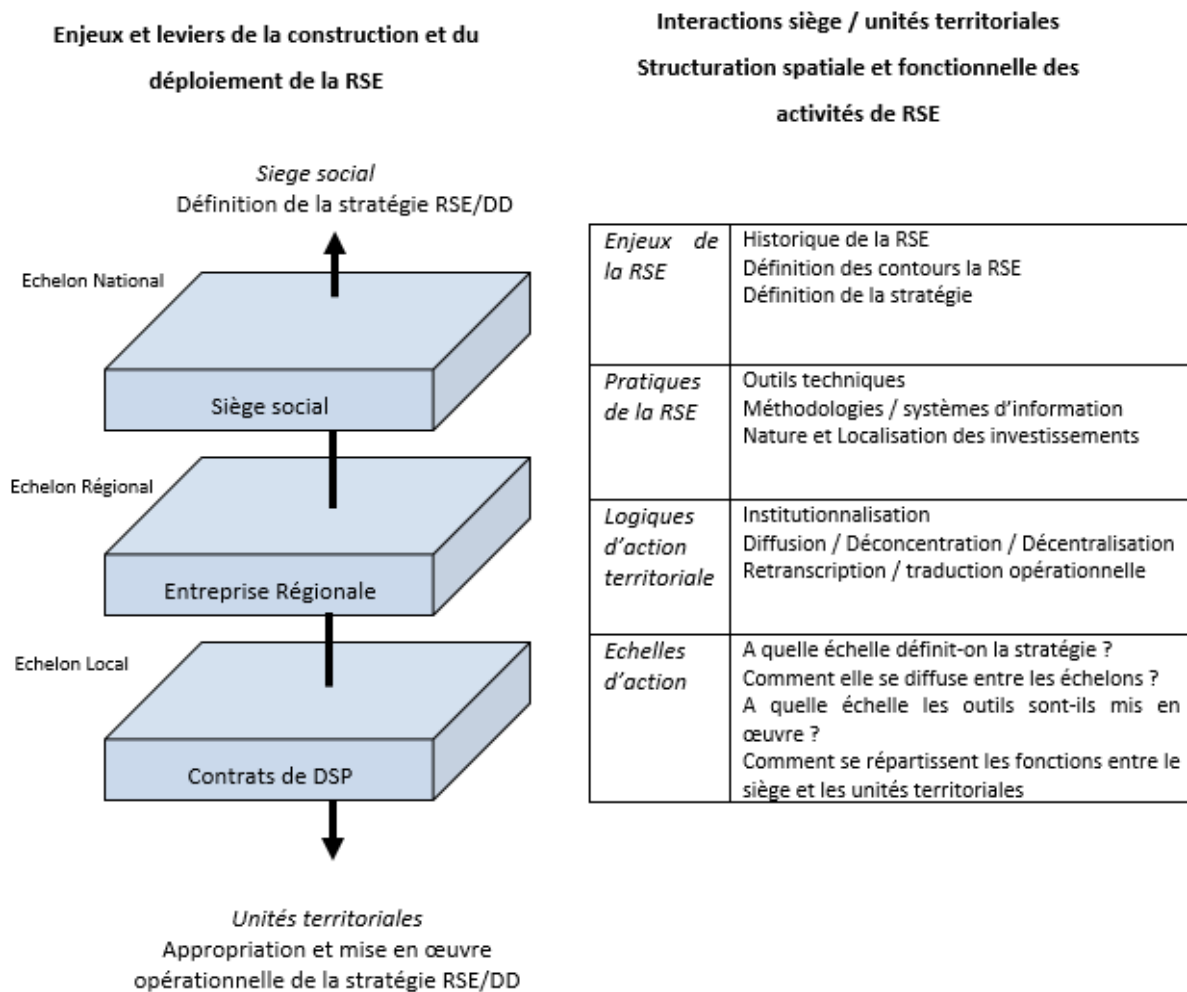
Enjeux et leviers de la construction et du déploiement de la RSE

*Siege social*
Définition de la stratégie RSE/DD

Echelon National

Siège social

Echelon Régional

Entreprise Régionale

Echelon Local

Contrats de DSP

*Unités territoriales*
Appropriation et mise en œuvre opérationnelle de la stratégie RSE/DD

Interactions siège / unités territoriales

Structuration spatiale et fonctionnelle des activités de RSE

| | |
|---|---|
| *Enjeux de la RSE* | Historique de la RSE<br>Définition des contours la RSE<br>Définition de la stratégie |
| *Pratiques de la RSE* | Outils techniques<br>Méthodologies / systèmes d'information<br>Nature et Localisation des investissements |
| *Logiques d'action territoriale* | Institutionnalisation<br>Diffusion / Déconcentration / Décentralisation<br>Retranscription / traduction opérationnelle |
| *Echelles d'action* | A quelle échelle définit-on la stratégie ?<br>Comment elle se diffuse entre les échelons ?<br>A quelle échelle les outils sont-ils mis en œuvre ?<br>Comment se répartissent les fonctions entre le siège et les unités territoriales |